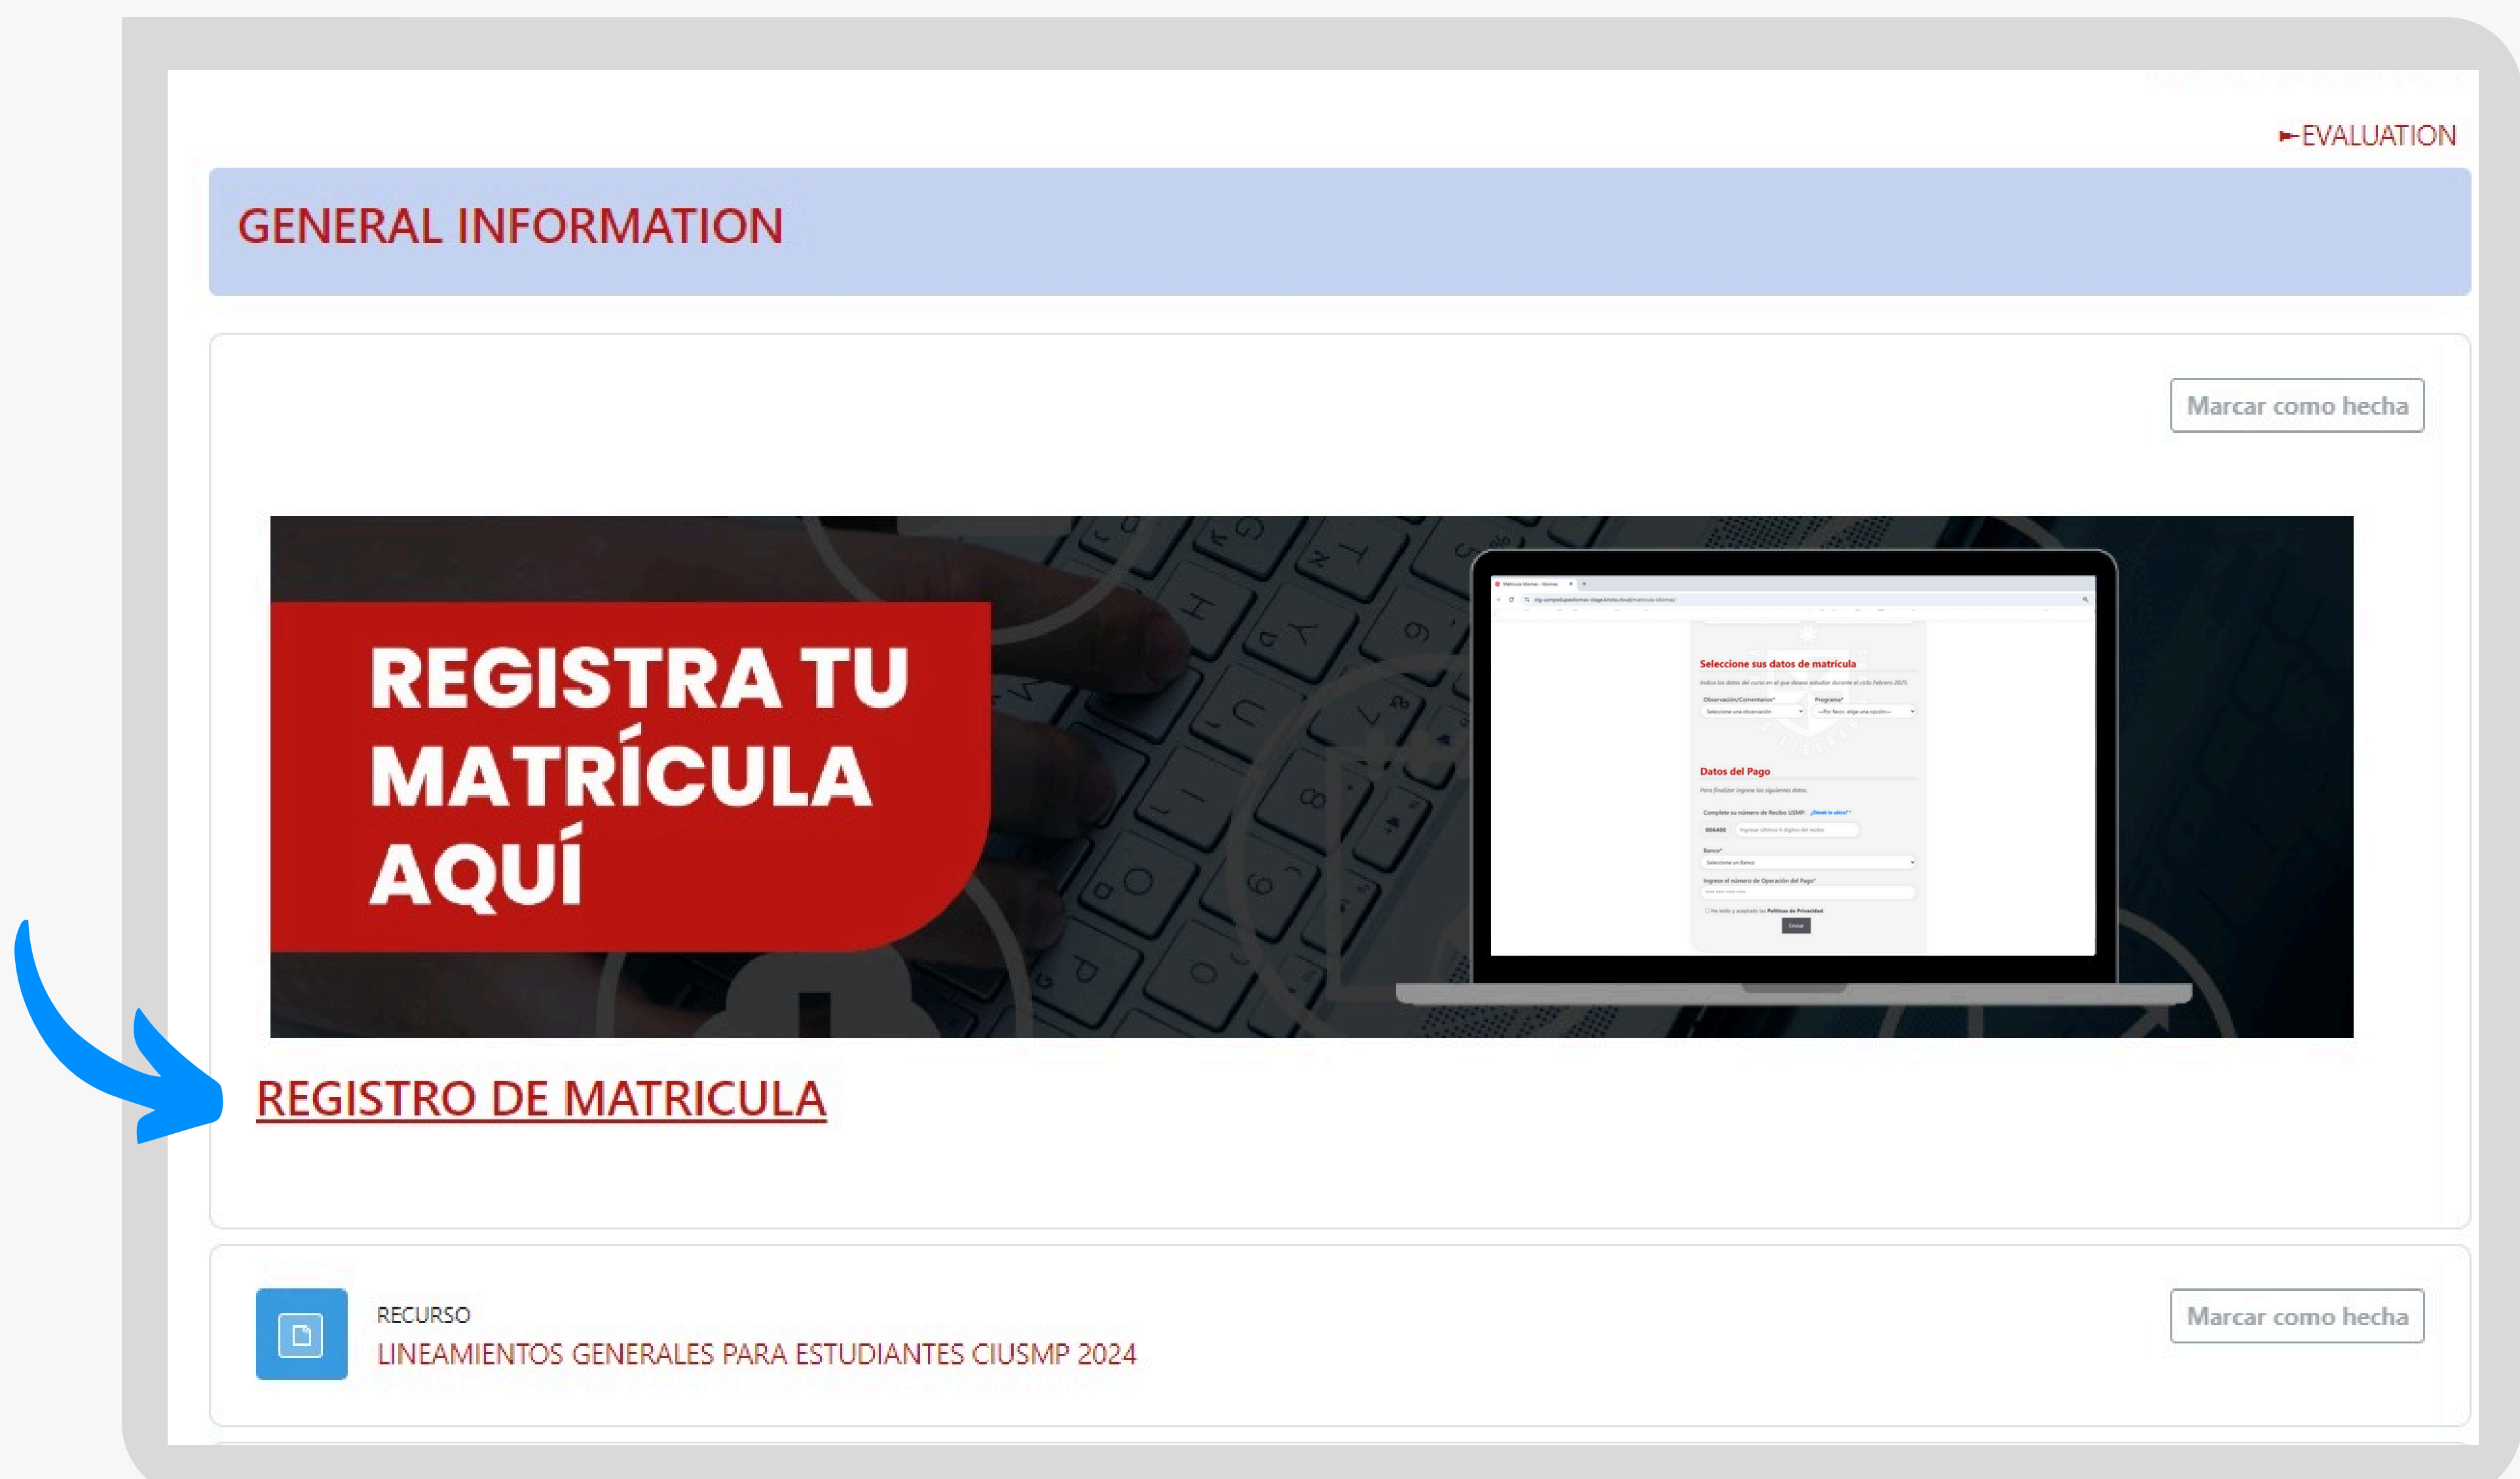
EVALUATION

GENERAL INFORMATION

Marcar como hecha

REGISTRA TU MATRÍCULA AQUÍ

Seleccione sus datos de matrícula

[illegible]

Observación/Comentarios*

Programa*

Datos del Pago

Complete su número de Recibo USMP

Banco*

Ingrese el número de Operación del Pago*

He leído y aceptado las Políticas de Privacidad

Enviar

REGISTRO DE MATRICULA

RECURSO

LINEAMIENTOS GENERALES PARA ESTUDIANTES CIUSMP 2024

Marcar como hecha